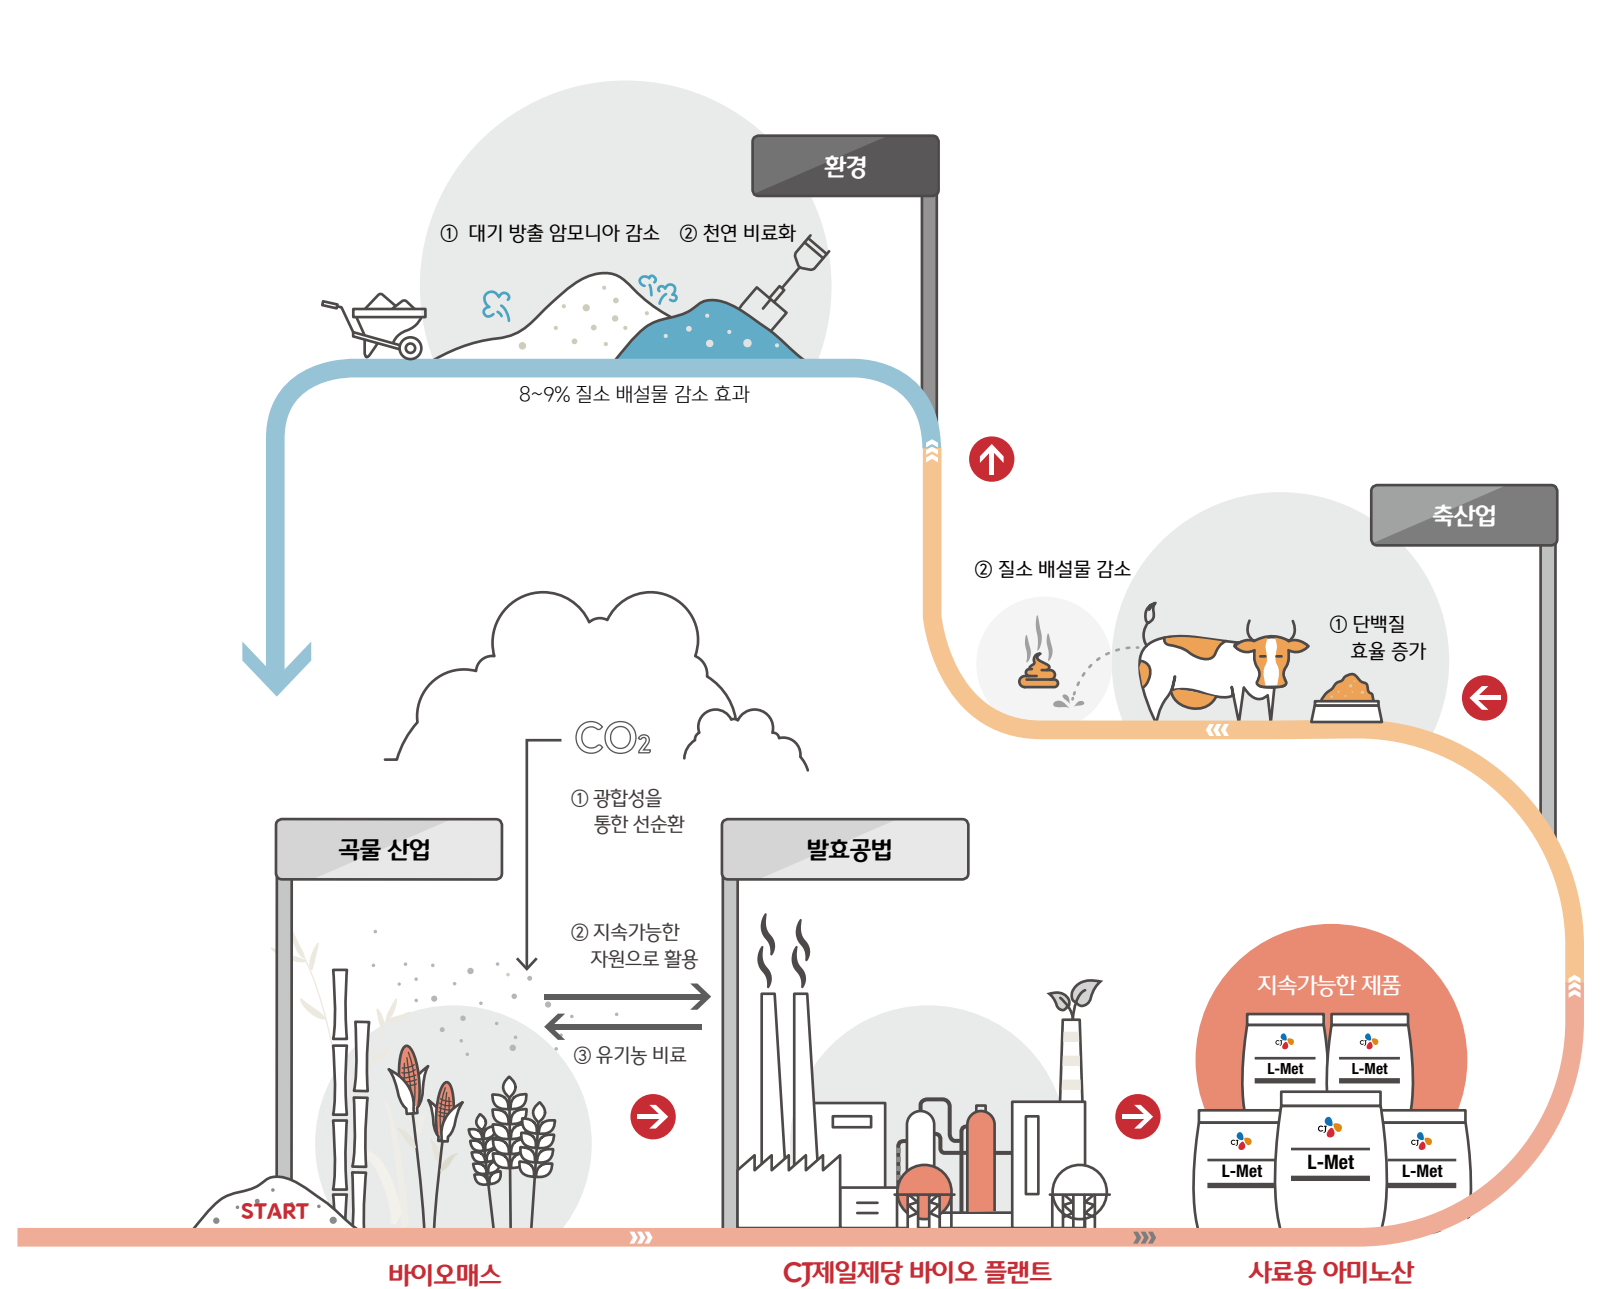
환경

① 대기 방출 암모니아 감소 ② 천연 비료화

8~9% 질소 배설물 감소 효과

축산업

② 질소 배설물 감소

① 단백질 효율 증가

$CO_2$

① 광합성을 통한 선순환

곡물 산업

발효공법

② 지속가능한 자원으로 활용

③ 유기농 비료

지속가능한 제품

L-Met

L-Met

L-Met

L-Met

L-Met

START

바이오매스

CJ제일제당 바이오 플랜트

사료용 아미노산